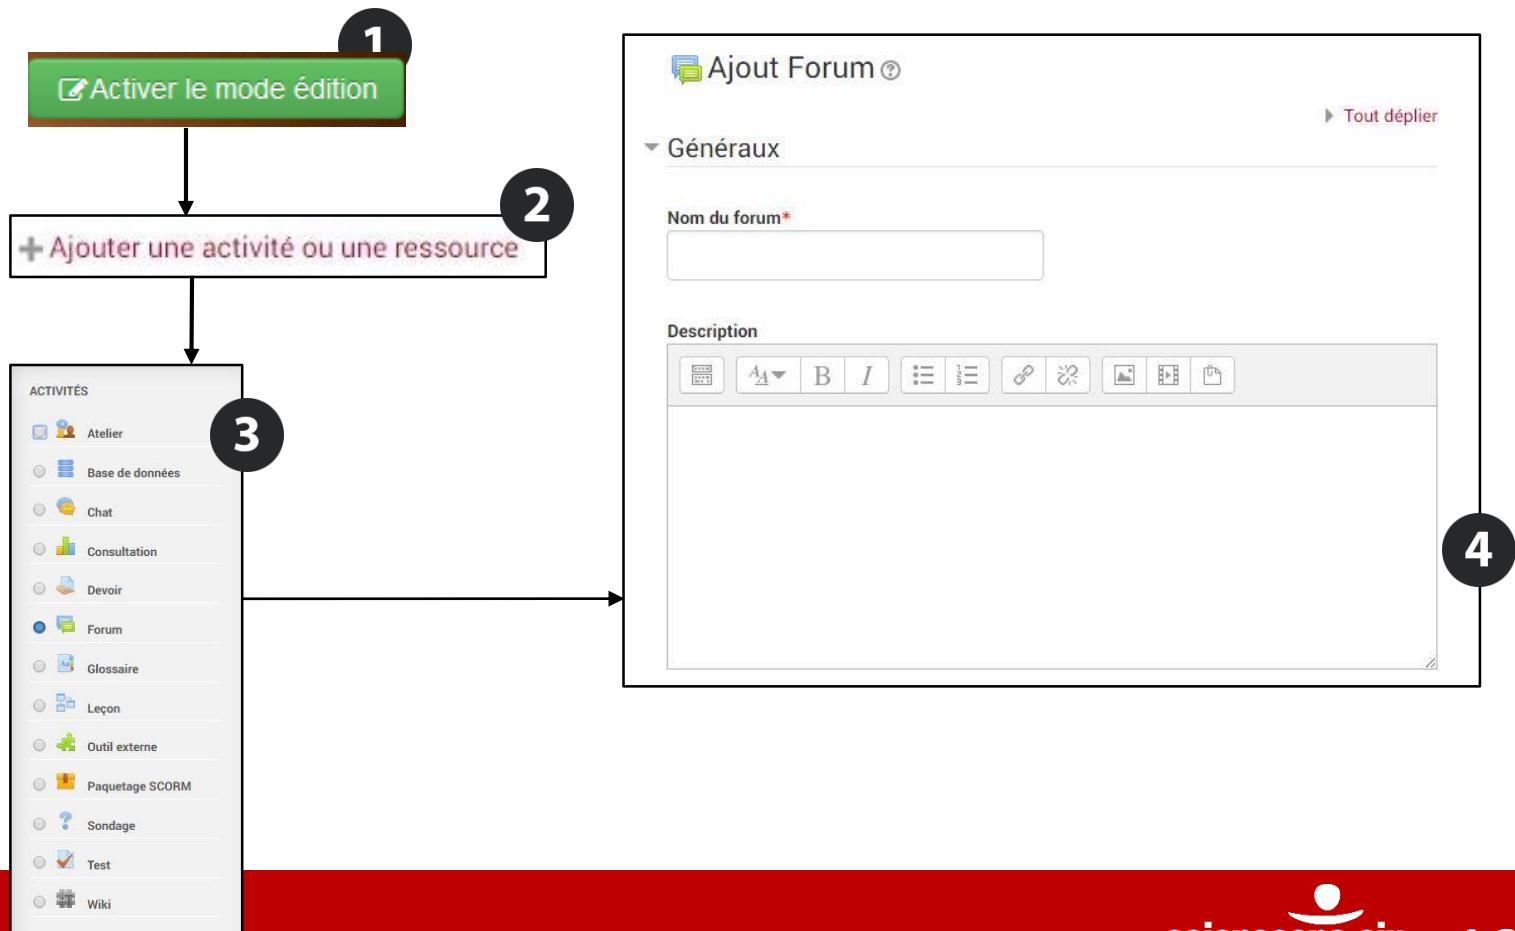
1

Activer le mode édition

2

+ Ajouter une activité ou une ressource

ACTIVITÉS

3

Atelier

Base de données

Chat

Consultation

Devoir

Forum

Glossaire

Leçon

Outil externe

Paquetage SCORM

Sondage

Test

Wiki

Ajout Forum

Tout déplier

Généraux

Nom du forum*

Description

B I

4